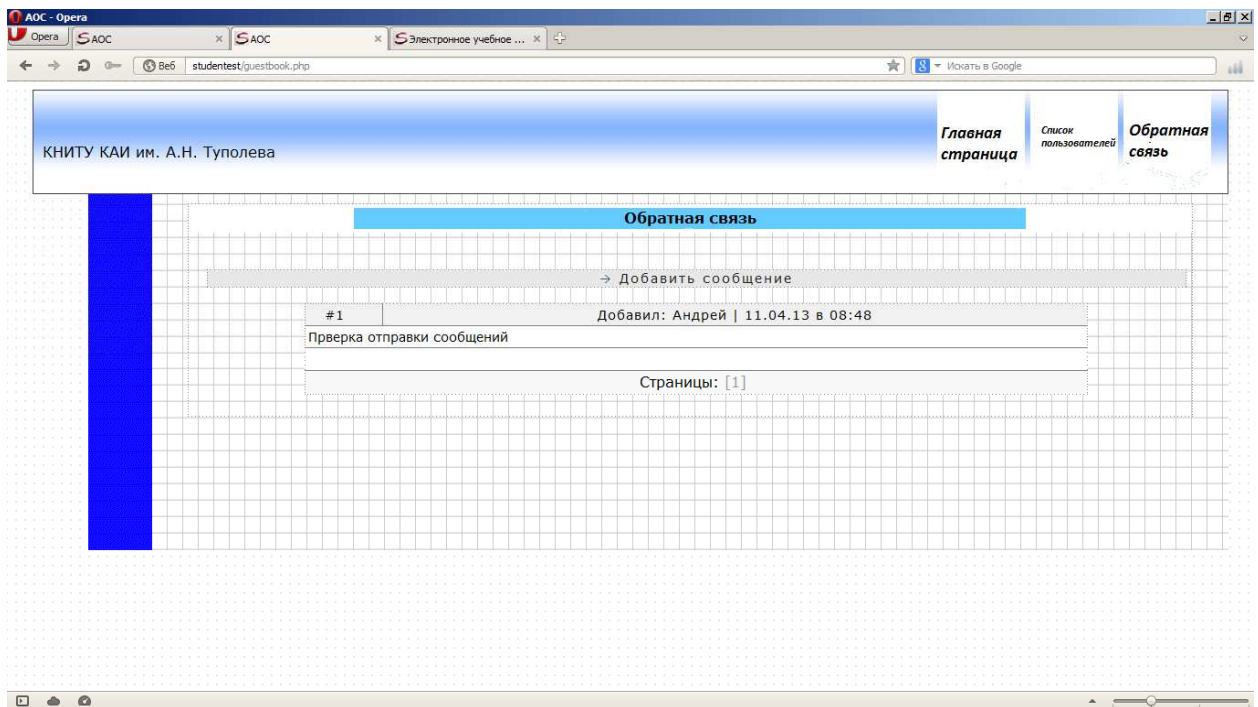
AOC - Opera
Opera
AOC
AOC
Электронное учебное ...
Веб
studentest/guestbook.php
Искать в Google

КНИТУ КАИ им. А.Н. Туполева

Главная страница
Список пользователей
Обратная связь

Обратная связь

→ Добавить сообщение

| #1 | Добавил: Андрей \| 11.04.13 в 08:48 |
|---|---|
| Прверка отправки сообщений | |

Страницы: [1]